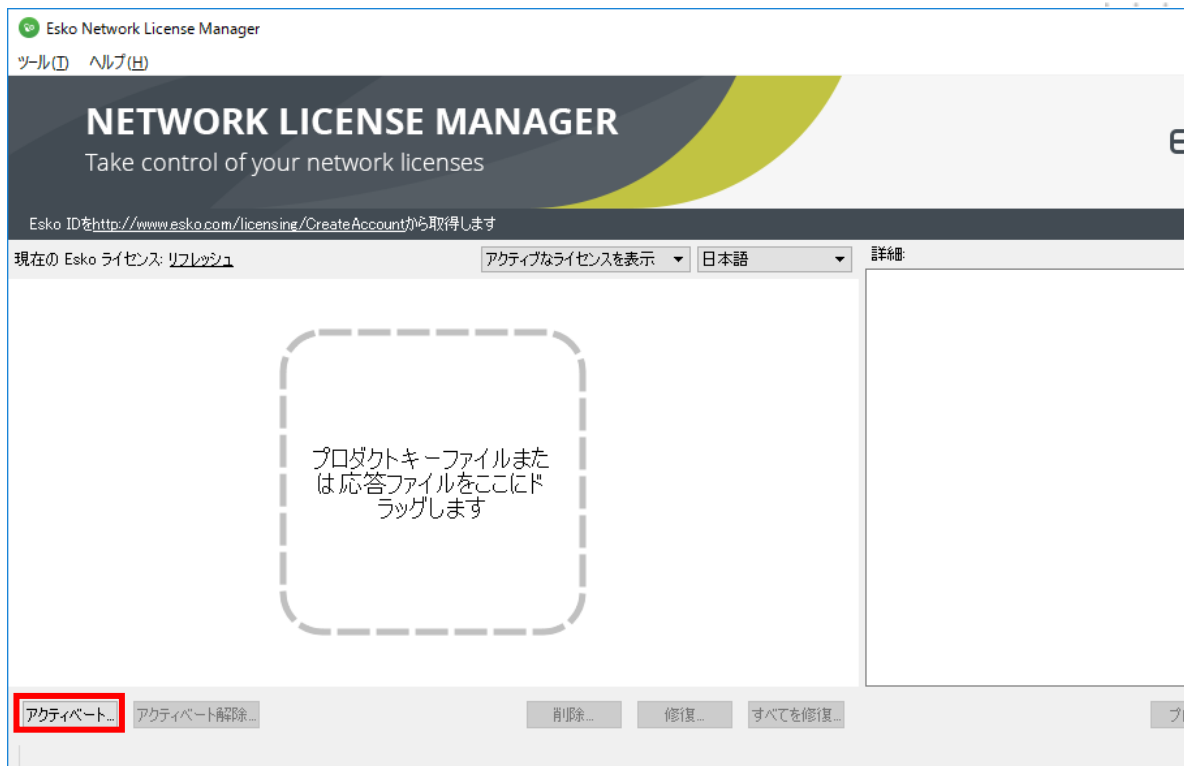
Esko Network License Manager

ツール(T) ヘルプ(H)

NETWORK LICENSE MANAGER
Take control of your network licenses

E

Esko IDをhttp://www.esko.com/licensing/CreateAccountから取得します

現在の Esko ライセンス: リフレッシュ

アクティブなライセンスを表示

日本語

詳細:

プロダクトキーファイルまたは応答ファイルをここにドラッグします

アクティベート...

アクティベート解除...

削除...

修復...

すべてを修復...

プ